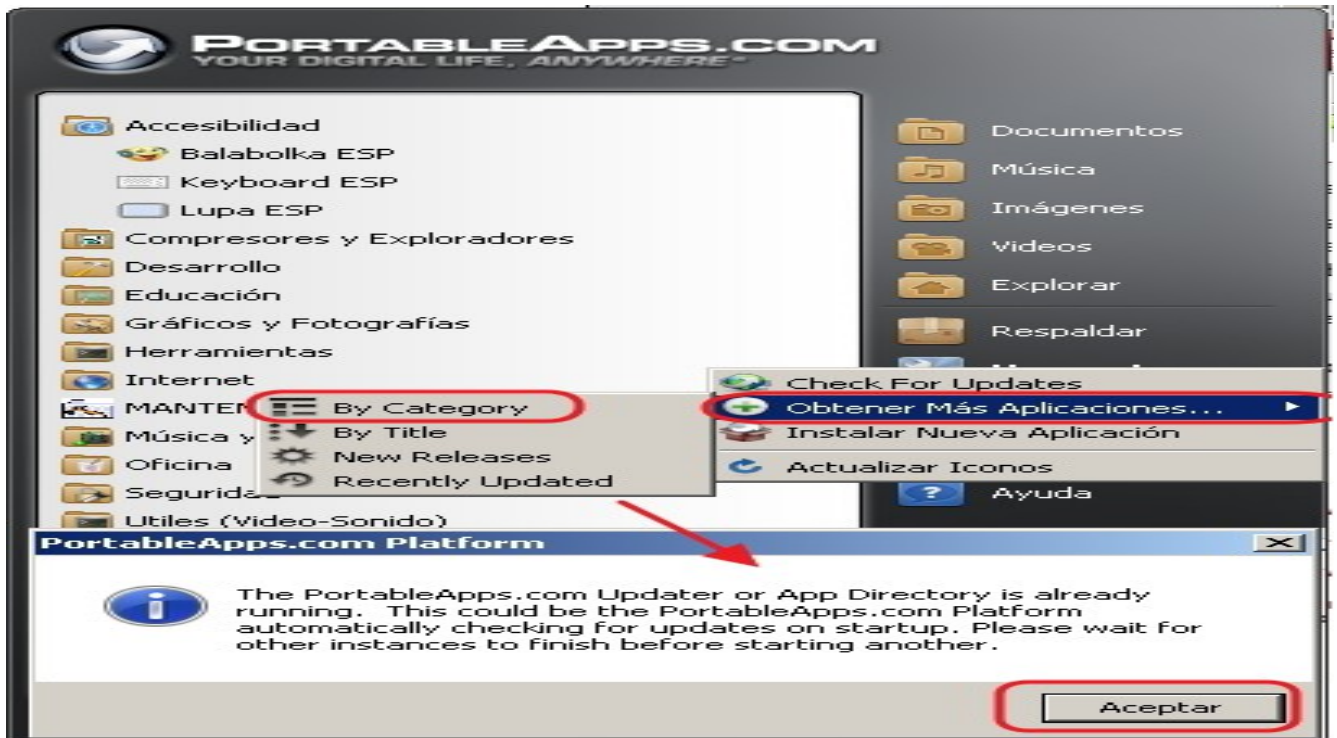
PORTABLEAPPS.COM
YOUR DIGITAL LIFE, ANYWHERE

Accesibilidad
Balabolka ESP
Keyboard ESP
Lupa ESP
Compresores y Exploradores
Desarrollo
Educación
Gráficos y Fotografías
Herramientas
Internet
MANTEN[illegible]
Música y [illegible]
Oficina
Segurida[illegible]
Utiles (Video-Sonido)

By Category
By Title
New Releases
Recently Updated

Documentos
Música
Imágenes
Videos
Explorar
Respaldar
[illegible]
Ayuda

Check For Updates
Obtener Más Aplicaciones...
Instalar Nueva Aplicación
Actualizar Iconos

PortableApps.com Platform

The PortableApps.com Updater or App Directory is already running. This could be the PortableApps.com Platform automatically checking for updates on startup. Please wait for other instances to finish before starting another.

Aceptar